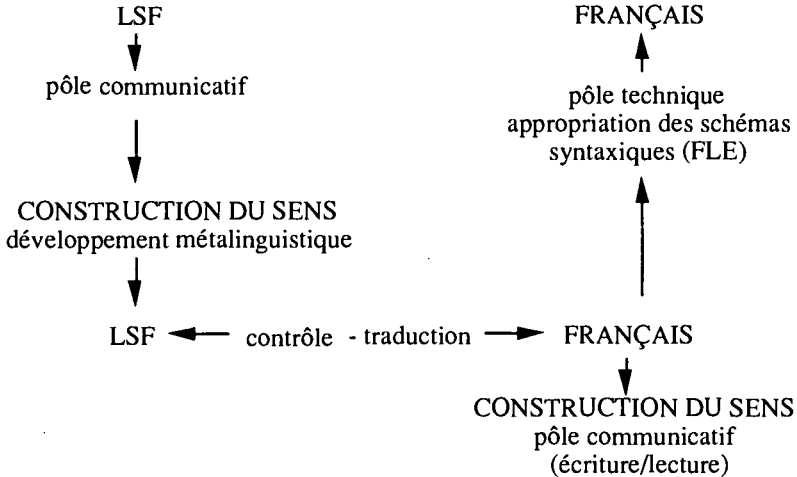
LSF

pôle communicatif

CONSTRUCTION DU SENS
développement métalinguistique

FRANÇAIS

pôle technique
appropriation des schémas
syntaxiques (FLE)

LSF contrôle - traduction FRANÇAIS

CONSTRUCTION DU SENS
pôle communicatif
(écriture/lecture)